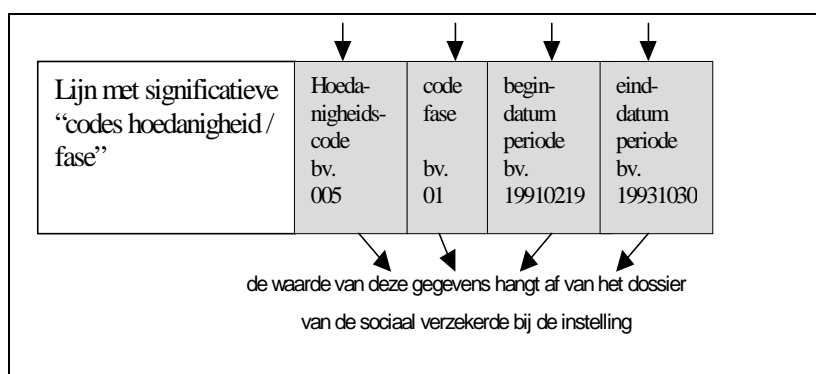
| Lijn met significatieve “codes hoedanigheid / fase” | Hoedanigheidscode bv. 005 | code fase bv. 01 | begindatum periode bv. 19910219 | einddatum periode bv. 19931030 |
|---|---|---|---|---|

de waarde van deze gegevens hangt af van het dossier van de sociaal verzekerde bij de instelling